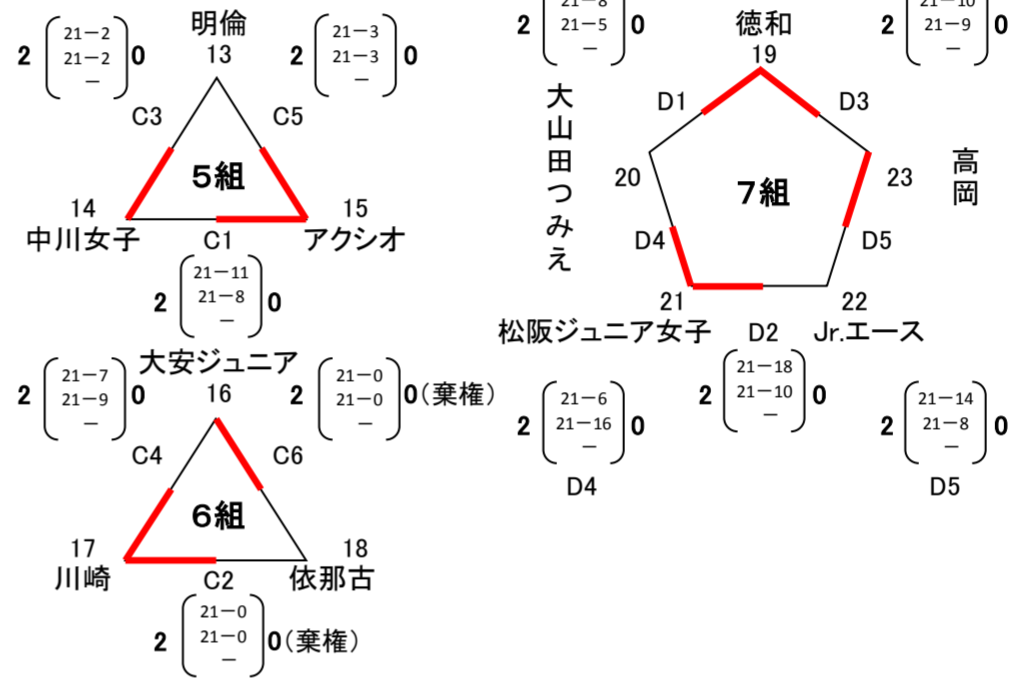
2 (21－2 21－2 －) 0

明倫
13

2 (21－3 21－3 －) 0

C3
C5

5組

14
中川女子

15
アクシオ

C1

2 (21－11 21－8 －) 0

大安ジュニア
16

2 (21－7 21－9 －) 0

2 (21－0 21－0 －) 0（棄権）

C4
C6

6組

17
川崎

18
依那古

C2

2 (21－0 21－0 －) 0（棄権）

2 ([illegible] 21－5 －) 0

徳和
19

2 ([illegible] 21－9 －) 0

大山田つみえ

D1
D3

20

7組

23

高岡

D4
D5

21
松阪ジュニア女子

D2

22
Jr.エース

2 (21－18 21－10 －) 0

2 (21－6 21－16 －) 0

D4

2 (21－14 21－8 －) 0

D5